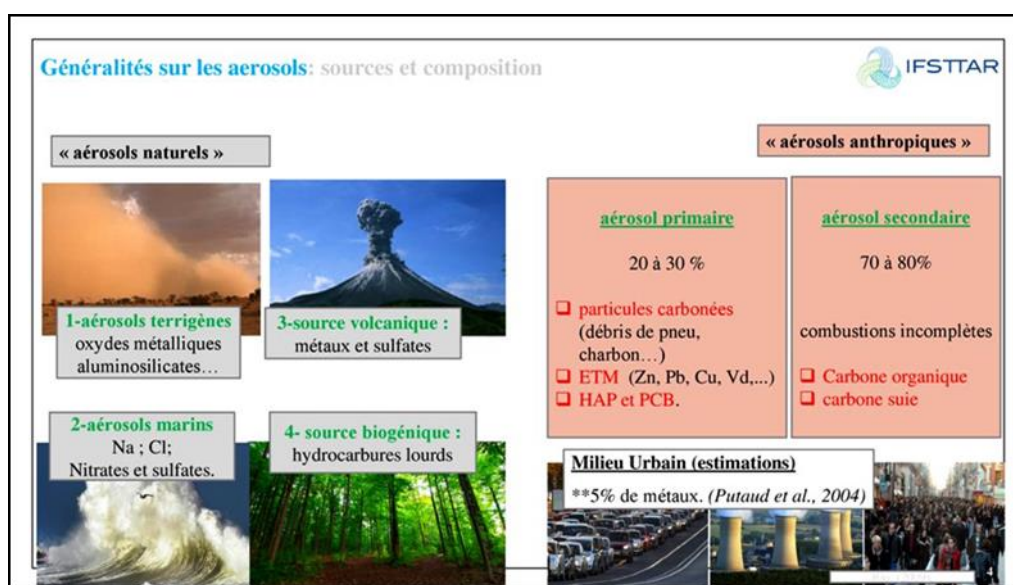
Généralités sur les aerosols: sources et composition

IFSTTAR

« aérosols naturels »

« aérosols anthropiques »

1-aérosols terrigènes
oxydes métalliques aluminosilicates…

3-source volcanique :
métaux et sulfates

2-aérosols marins
Na ; Cl;
Nitrates et sulfates.

4- source biogénique :
hydrocarbures lourds

| aérosol primaire | aérosol secondaire |
|---|---|
| 20 à 30 % | 70 à 80% |
| ❑ particules carbonées (débris de pneu, charbon…) ❑ ETM (Zn, Pb, Cu, Vd,...) ❑ HAP et PCB. | combustions incomplètes ❑ Carbone organique ❑ carbone suie |

Milieu Urbain (estimations)
**5% de métaux. (Putaud et al., 2004)